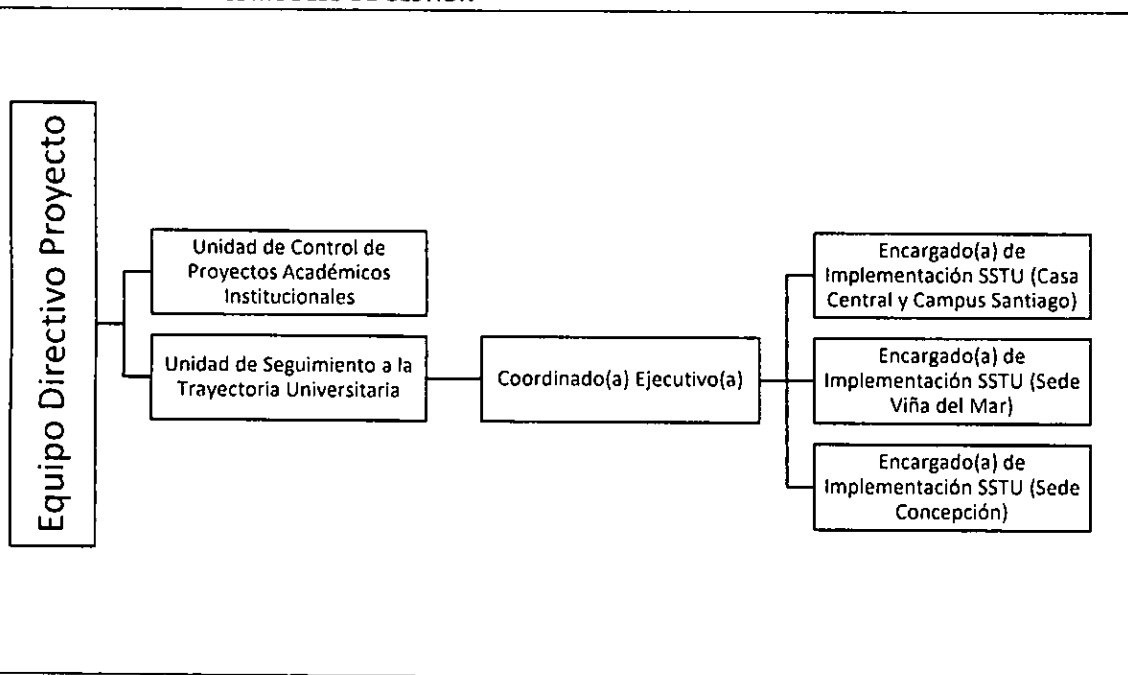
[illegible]

Equipo Directivo Proyecto

Unidad de Control de Proyectos Académicos Institucionales

Unidad de Seguimiento a la Trayectoria Universitaria

Coordinado(a) Ejecutivo(a)

Encargado(a) de Implementación SSTU (Casa Central y Campus Santiago)

Encargado(a) de Implementación SSTU (Sede Viña del Mar)

Encargado(a) de Implementación SSTU (Sede Concepción)